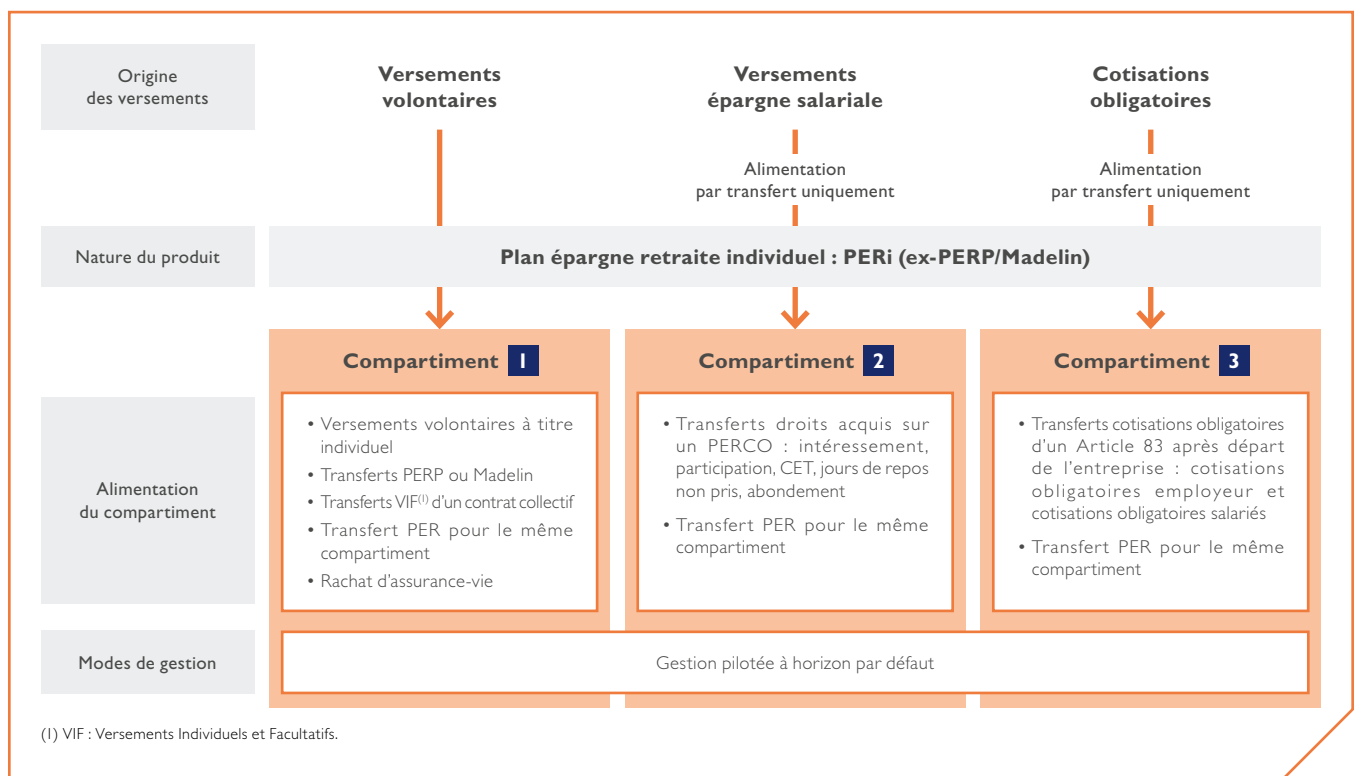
Origine des versements

Versements volontaires

Versements épargne salariale

Alimentation par transfert uniquement

Cotisations obligatoires

Alimentation par transfert uniquement

Nature du produit

Plan épargne retraite individuel : PERi (ex-PERP/Madelin)

Compartiment 1

Compartiment 2

Compartiment 3

Alimentation du compartiment

• Versements volontaires à titre individuel
• Transferts PERP ou Madelin
• Transferts VIF$^{(1)}$ d'un contrat collectif
• Transfert PER pour le même compartiment
• Rachat d'assurance-vie

• Transferts droits acquis sur un PERCO : intéressement, participation, CET, jours de repos non pris, abondement
• Transfert PER pour le même compartiment

• Transferts cotisations obligatoires d'un Article 83 après départ de l'entreprise : cotisations obligatoires employeur et cotisations obligatoires salariés
• Transfert PER pour le même compartiment

Modes de gestion

Gestion pilotée à horizon par défaut

(1) VIF : Versements Individuels et Facultatifs.